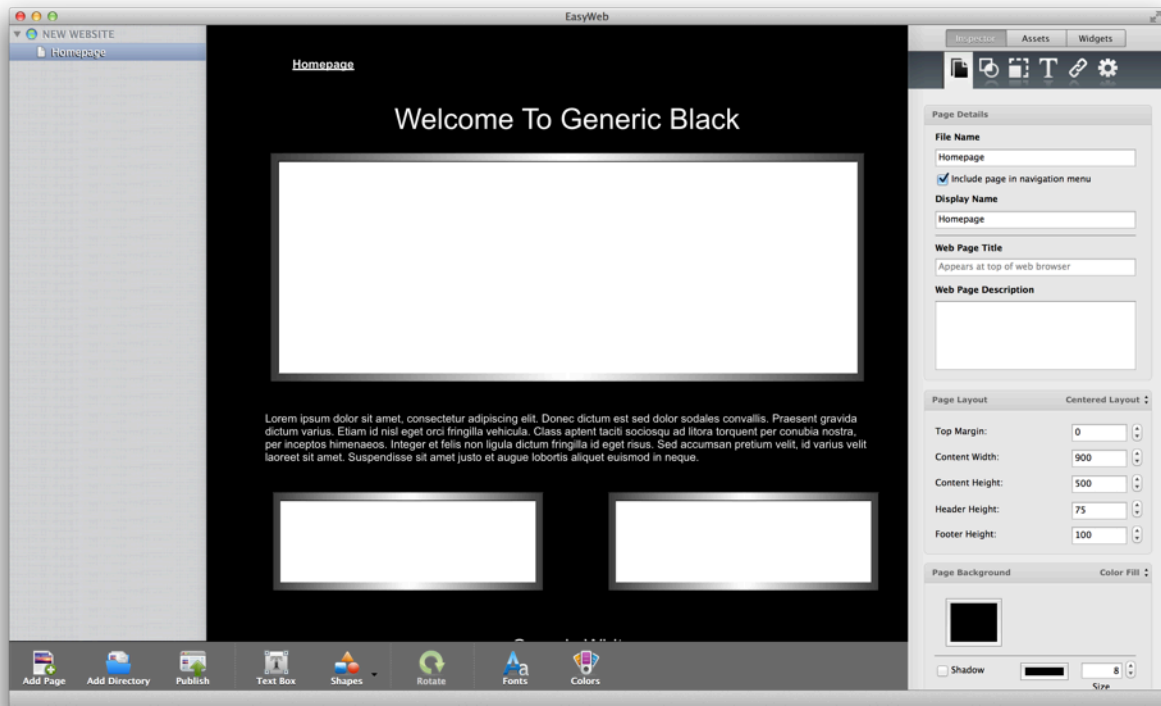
EasyWeb

NEW WEBSITE
Homepage

Homepage

Welcome To Generic Black

Lorem ipsum dolor sit amet, consectetur adipiscing elit. Donec dictum est sed dolor sodales convallis. Praesent gravida dictum varius. Etiam id nisl eget orci fringilla vehicula. Class aptent taciti sociosqu ad litora torquent per conubia nostra, per inceptos himenaeos. Integer et felis non ligula dictum fringilla id eget risus. Sed accumsan pretium velit, id varius velit laoreet sit amet. Suspendisse sit amet justo et augue lobortis aliquet euismod in neque.

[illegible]

Inspector | Assets | Widgets

Page Details
File Name
Homepage
Include page in navigation menu
Display Name
Homepage
Web Page Title
Appears at top of web browser
Web Page Description

Page Layout | Centered Layout
Top Margin: 0
Content Width: 900
Content Height: 500
Header Height: 75
Footer Height: 100

Page Background | Color Fill
Shadow | 8
Size

Add Page | Add Directory | Publish | Text Box | Shapes | Rotate | Fonts | Colors